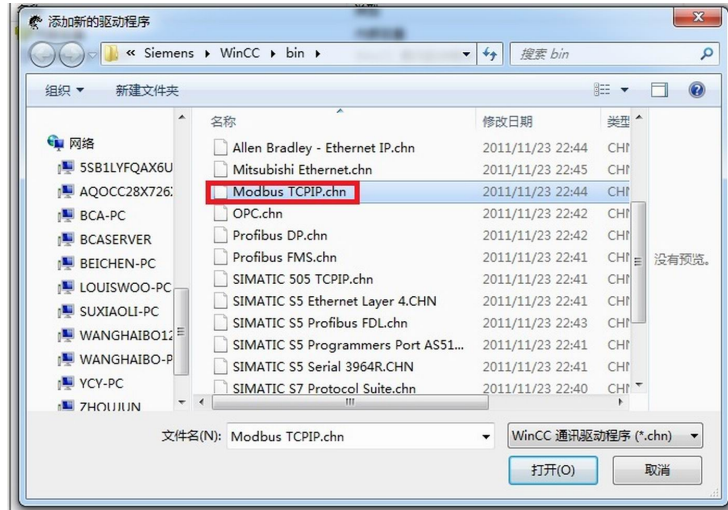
添加新的驱动程序

« Siemens ▸ WinCC ▸ bin ▸

搜索 bin

组织 ▾ 新建文件夹

网络
5SB1LYFQAX6U
AQOCC28X726
BCA-PC
BCASERVER
BEICHEN-PC
LOUISWOO-PC
SUXIAOLI-PC
WANGHAIBO1
WANGHAIBO-P
YCY-PC
ZHOUJUN

| 名称 | 修改日期 | 类型 |
|---|---|---|
| Allen Bradley - Ethernet IP.chn | 2011/11/23 22:44 | CHN |
| Mitsubishi Ethernet.chn | 2011/11/23 22:45 | CHN |
| Modbus TCPIP.chn | 2011/11/23 22:44 | CHN |
| OPC.chn | 2011/11/23 22:42 | CHN |
| Profibus DP.chn | 2011/11/23 22:42 | CHN |
| Profibus FMS.chn | 2011/11/23 22:41 | CHN |
| SIMATIC 505 TCPIP.chn | 2011/11/23 22:41 | CHN |
| SIMATIC S5 Ethernet Layer 4.CHN | 2011/11/23 22:41 | CHN |
| SIMATIC S5 Profibus FDL.chn | 2011/11/23 22:43 | CHN |
| SIMATIC S5 Programmers Port AS51... | 2011/11/23 22:41 | CHN |
| SIMATIC S5 Serial 3964R.CHN | 2011/11/23 22:41 | CHN |
| SIMATIC S7 Protocol Suite.chn | 2011/11/23 22:40 | CHN |

没有预览。

文件名(N): Modbus TCPIP.chn

WinCC 通讯驱动程序 (*.chn)

打开(O) 取消